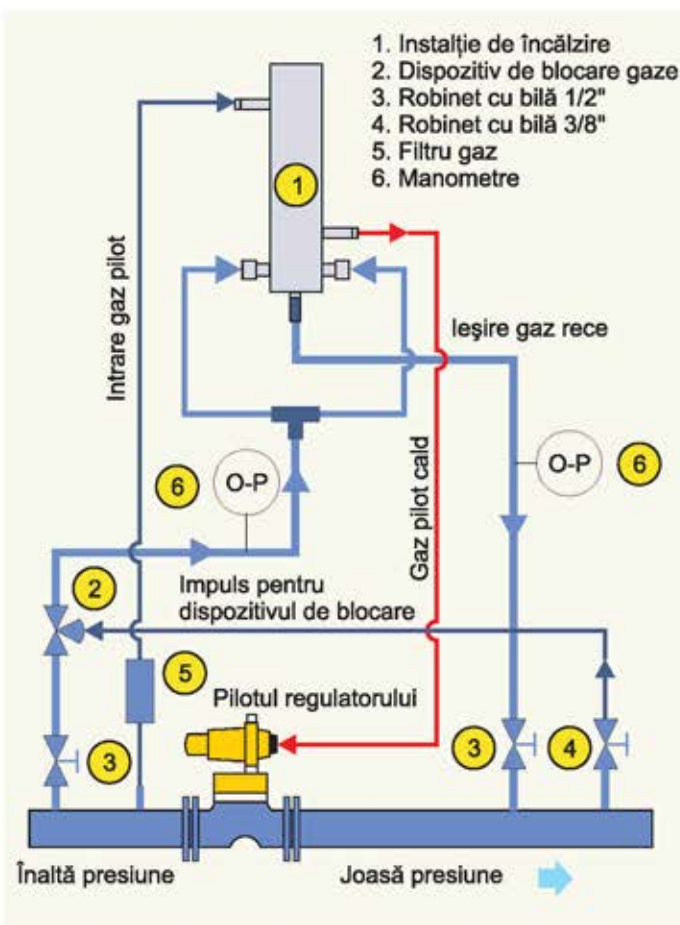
1. Instalție de încălzire
2. Dispozitiv de blocare gaze
3. Robinet cu bilă 1/2"
4. Robinet cu bilă 3/8"
5. Filtru gaz
6. Manometre

1

Intrare gaz pilot

Ieşire gaz rece

Gaz pilot cald

6

O-P

O-P

6

2

Impuls pentru dispozitivul de blocare

5

Pilotul regulatorului

3

3

4

Înaltă presiune

Joasă presiune